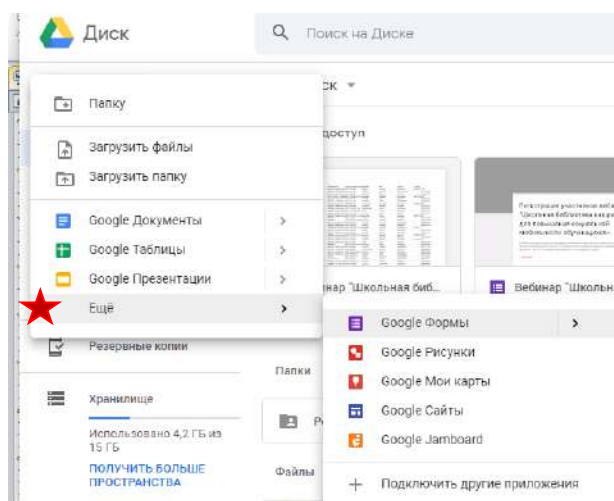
Диск

Поиск на Диске

Папку

Загрузить файлы

Загрузить папку

Google Документы

Google Таблицы

Google Презентации

Ещё

ск

доступ

Регистрация участников вебинара "Школьная библиотека как ресурс для повышения качества обучающихся"

бинар "Школьная биб...

Вебинар "Школьн

Резервные копии

Папки

Хранилище

Использовано 4,2 ГБ из 15 ГБ

ПОЛУЧИТЬ БОЛЬШЕ ПРОСТРАНСТВА

Файлы

Google Формы

Google Рисунки

Google Мои карты

Google Сайты

Google Jamboard

Подключить другие приложения